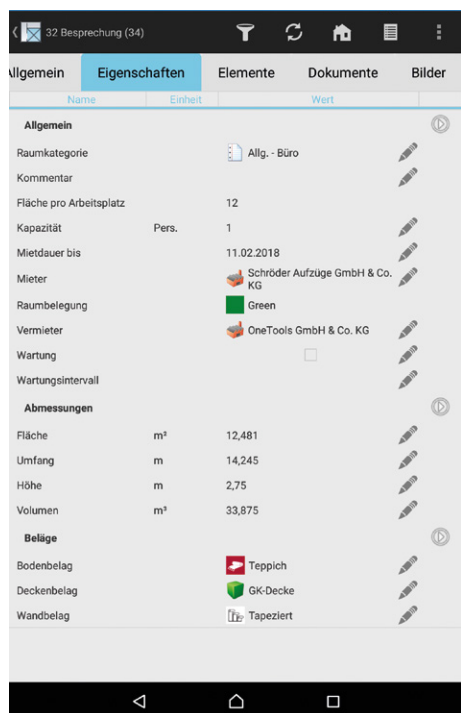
32 Besprechung (34)

llgemein | Eigenschaften | Elemente | Dokumente | Bilder

| Name | Einheit | Wert |
|---|---|---|
| **Allgemein** | | |
| Raumkategorie | | Allg. - Büro |
| Kommentar | | |
| Fläche pro Arbeitsplatz | | 12 |
| Kapazität | Pers. | 1 |
| Mietdauer bis | | 11.02.2018 |
| Mieter | | Schröder Aufzüge GmbH & Co. KG |
| Raumbelegung | | Green |
| Vermieter | | OneTools GmbH & Co. KG |
| Wartung | | |
| Wartungsintervall | | |
| **Abmessungen** | | |
| Fläche | m² | 12,481 |
| Umfang | m | 14,245 |
| Höhe | m | 2,75 |
| Volumen | m³ | 33,875 |
| **Beläge** | | |
| Bodenbelag | | Teppich |
| Deckenbelag | | GK-Decke |
| Wandbelag | | Tapeziert |